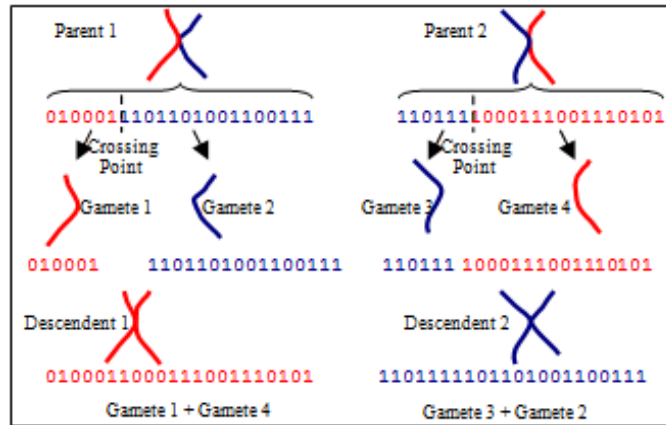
Parent 1

010001 1101101001100111

Crossing Point

Gamete 1

Gamete 2

010001

1101101001100111

Descendent 1

0100011000111001110101

Gamete 1 + Gamete 4

Parent 2

110111 1000111001110101

Crossing Point

Gamete 3

Gamete 4

110111

1000111001110101

Descendent 2

1101111101101001100111

Gamete 3 + Gamete 2